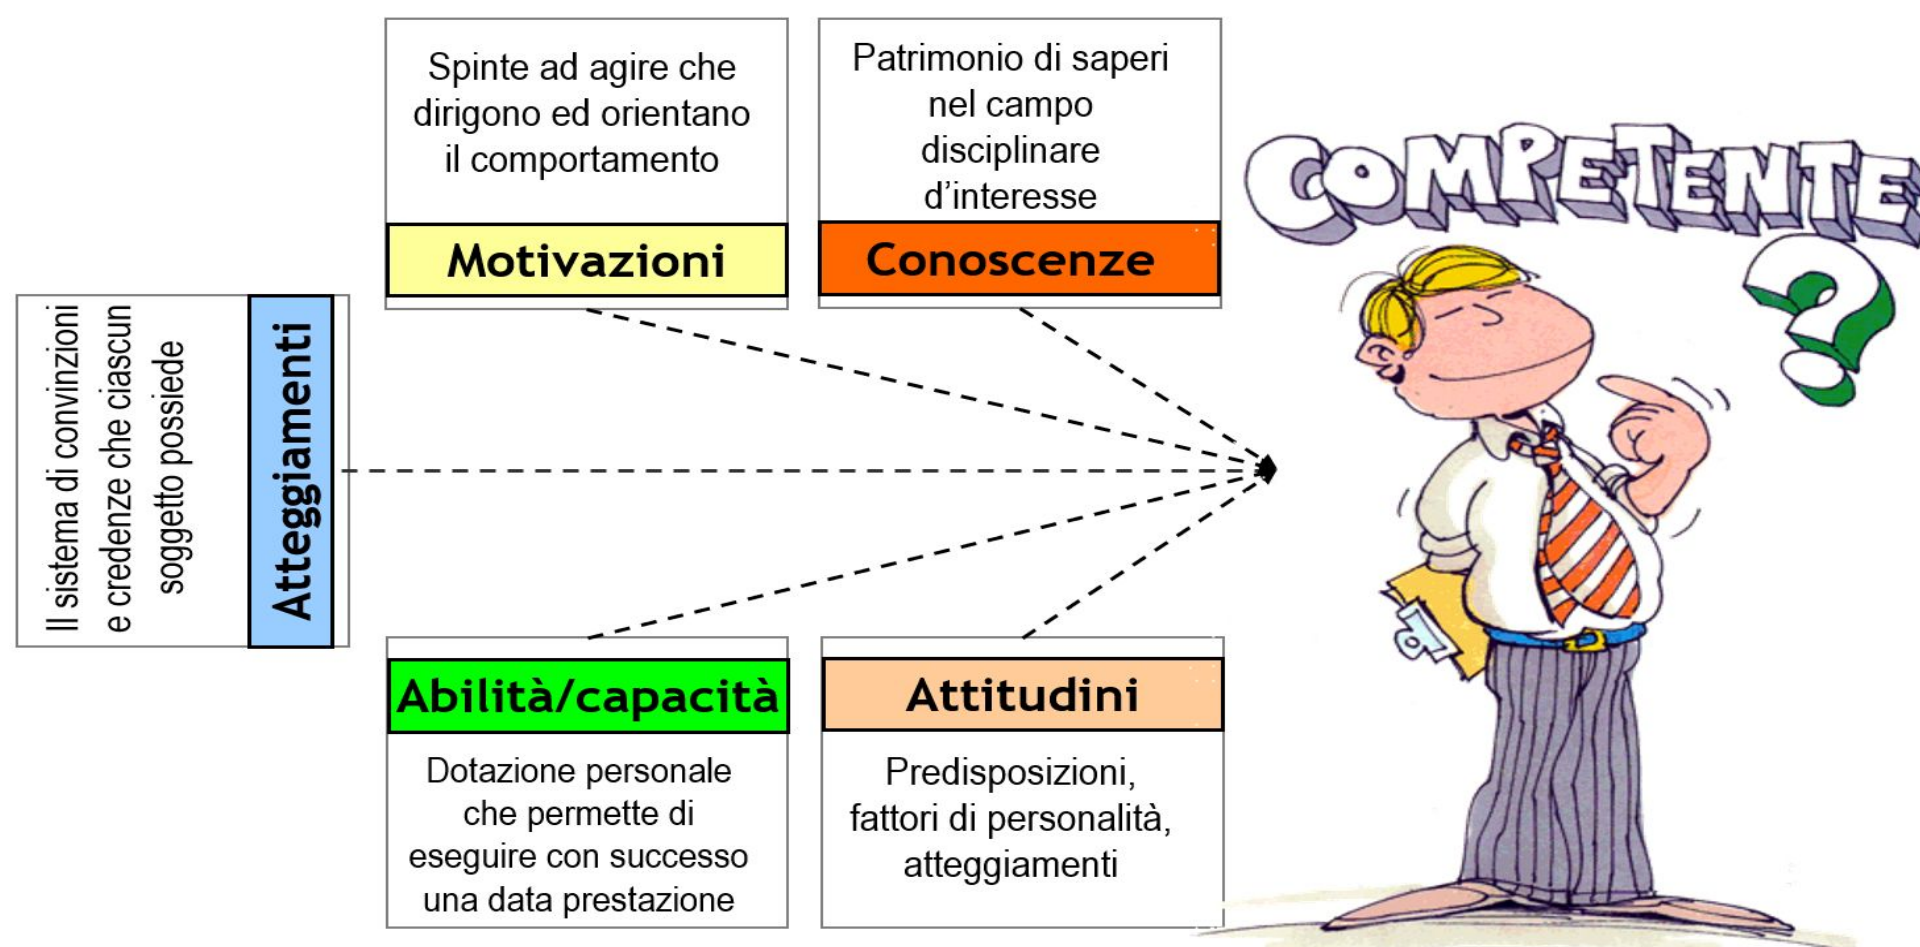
Spinte ad agire che dirigono ed orientano il comportamento

Motivazioni

Patrimonio di saperi nel campo disciplinare d'interesse

Conoscenze

COMPETENTE?

Il sistema di convinzioni e credenze che ciascun soggetto possiede

Atteggiamenti

Abilità/capacità

Dotazione personale che permette di eseguire con successo una data prestazione

Attitudini

Predisposizioni, fattori di personalità, atteggiamenti